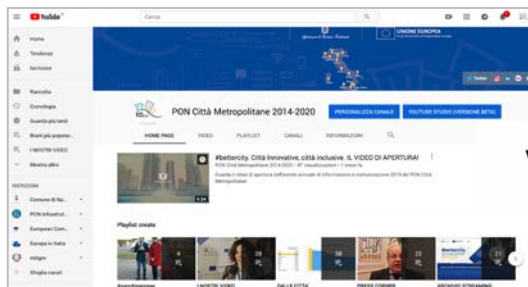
YouTube
Cerca

Home
Tendenze
Iscrizioni
Raccolta
Cronologia
Guarda più tardi
Brani più popolar...
I NOSTRI VIDEO
Mostra altro

ISCRIZIONI
Comune di Na...
PON Infrastrut...
European Com...
Europa in Italia
mitgov
Sfoglia canali

UNIONE EUROPEA

PON Città Metropolitane 2014-2020
PERSONALIZZA CANALE
YOUTUBE STUDIO (VERSIONE BETA)

HOME PAGE
VIDEO
PLAYLIST
CANALI
INFORMAZIONI

#bettercity. Città innovative, città inclusive. IL VIDEO DI APERTURA!
PON Città Metropolitane 2014-2020 • 47 visualizzazioni • 1 mese fa
Guarda il video di apertura dell'evento annuale di informazione e comunicazione 2019 del PON Città Metropolitane
4:24

Playlist create
I NOSTRI VIDEO
DALLE CITTA'
PRESS CORNER
ARCHIVIO STREAMING